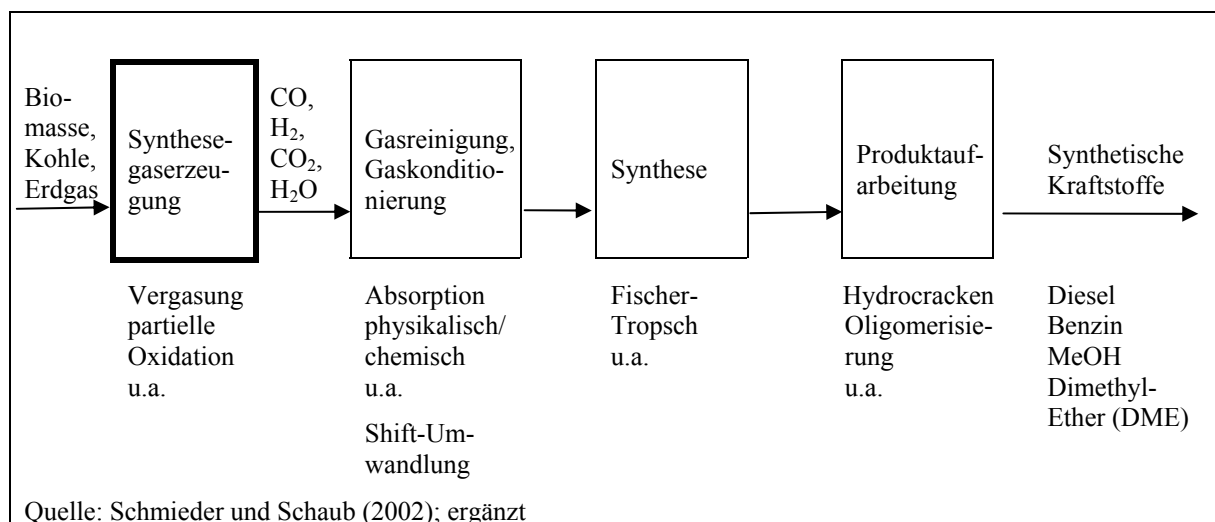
Biomasse, Kohle, Erdgas

Synthesegaserzeugung

CO, $H_2$, $CO_2$, $H_2O$

Gasreinigung, Gaskonditionierung

Synthese

Produktaufarbeitung

Synthetische Kraftstoffe

Vergasung partielle Oxidation u.a.

Absorption physikalisch/ chemisch u.a.

Shift-Umwandlung

Fischer-Tropsch u.a.

Hydrocracken Oligomerisierung u.a.

Diesel Benzin MeOH Dimethyl-Ether (DME)

Quelle: Schmieder und Schaub (2002); ergänzt